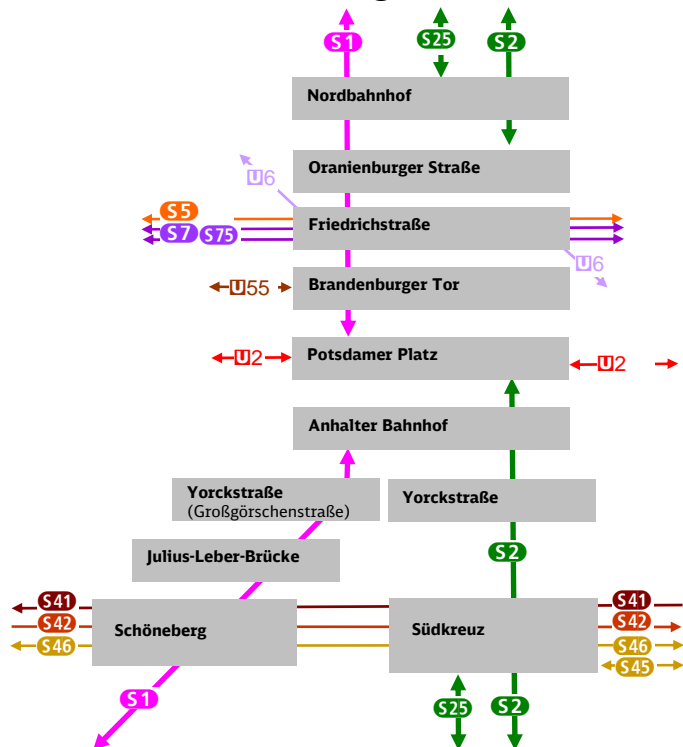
S1
S25
S2
Nordbahnhof
Oranienburger Straße
U6
S5
S7
S75
Friedrichstraße
U6
U55
Brandenburger Tor
U2
Potsdamer Platz
U2
Anhalter Bahnhof
Yorckstraße
(Großgörschenstraße)
Yorckstraße
Julius-Leber-Brücke
S2
S41
S42
S46
Schöneberg
Südkreuz
S41
S42
S46
S45
S1
S25
S2